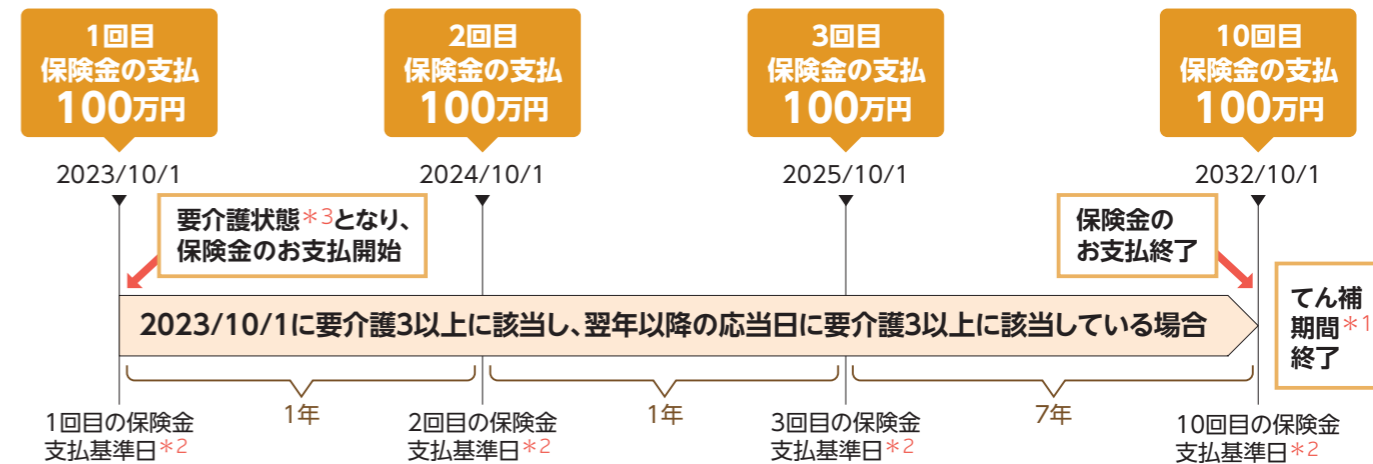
1回目
保険金の支払
100万円

2回目
保険金の支払
100万円

3回目
保険金の支払
100万円

10回目
保険金の支払
100万円

2023/10/1

2024/10/1

2025/10/1

2032/10/1

要介護状態＊3となり、
保険金のお支払開始

保険金の
お支払終了

2023/10/1に要介護3以上に該当し、翌年以降の応当日に要介護3以上に該当している場合

てん補
期間＊1
終了

1年

1年

7年

1回目の保険金
支払基準日＊2

2回目の保険金
支払基準日＊2

3回目の保険金
支払基準日＊2

10回目の保険金
支払基準日＊2